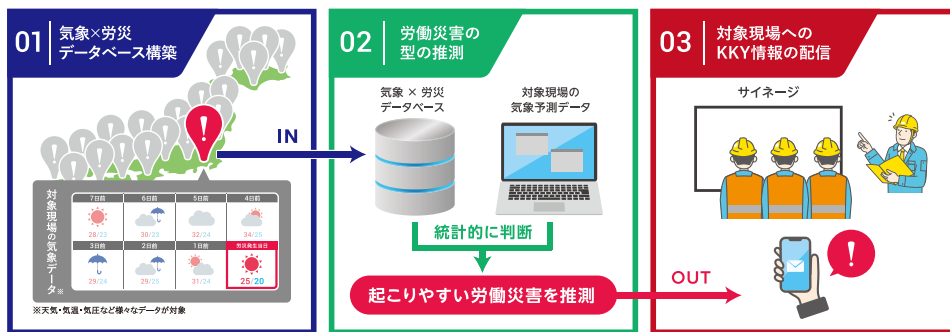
01 気象×労災データベース構築

対象現場の気象データ※

| 7日前 | 6日前 | 5日前 | 4日前 |
|---|---|---|---|
| 28/23 | 30/22 | 32/24 | 34/25 |
| 3日前 | 2日前 | 1日前 | 労災発生当日 |
| 29/24 | 29/25 | 31/24 | 25/20 |

※天気・気温・気圧など様々なデータが対象

IN

02 労働災害の型の推測

気象 × 労災データベース

対象現場の気象予測データ

統計的に判断

起こりやすい労働災害を推測

OUT

03 対象現場へのKKY情報の配信

サイネージ